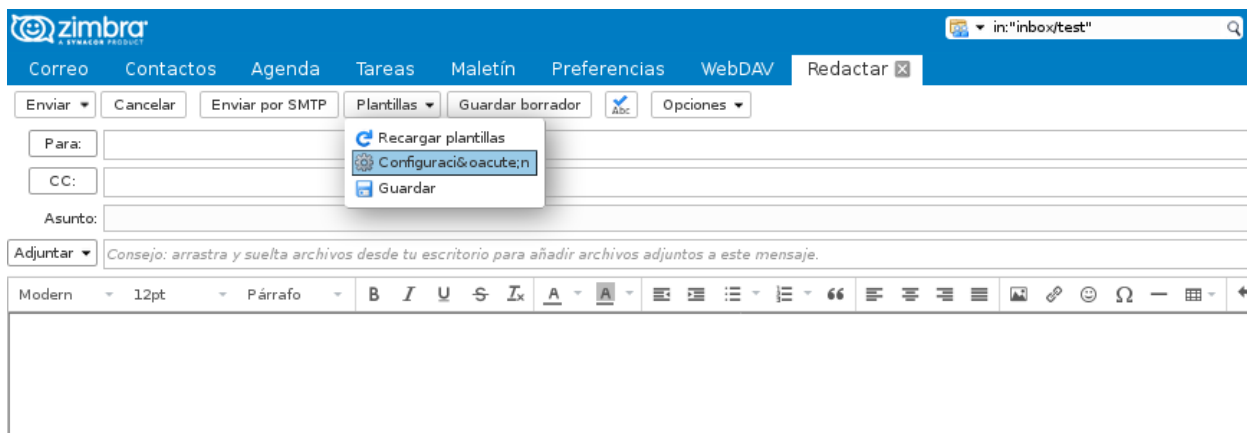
zimbra
A SYNACOR PRODUCT

in:"inbox/test"

Correo Contactos Agenda Tareas Maletín Preferencias WebDAV Redactar

Enviar Cancelar Enviar por SMTP Plantillas Guardar borrador Opciones

Recargar plantillas
Configuraci&oacute;n
Guardar

Para:
CC:
Asunto:
Adjuntar

Consejo: arrastra y suelta archivos desde tu escritorio para añadir archivos adjuntos a este mensaje.

Modern 12pt Párrafo B I U S $I_x$ A A